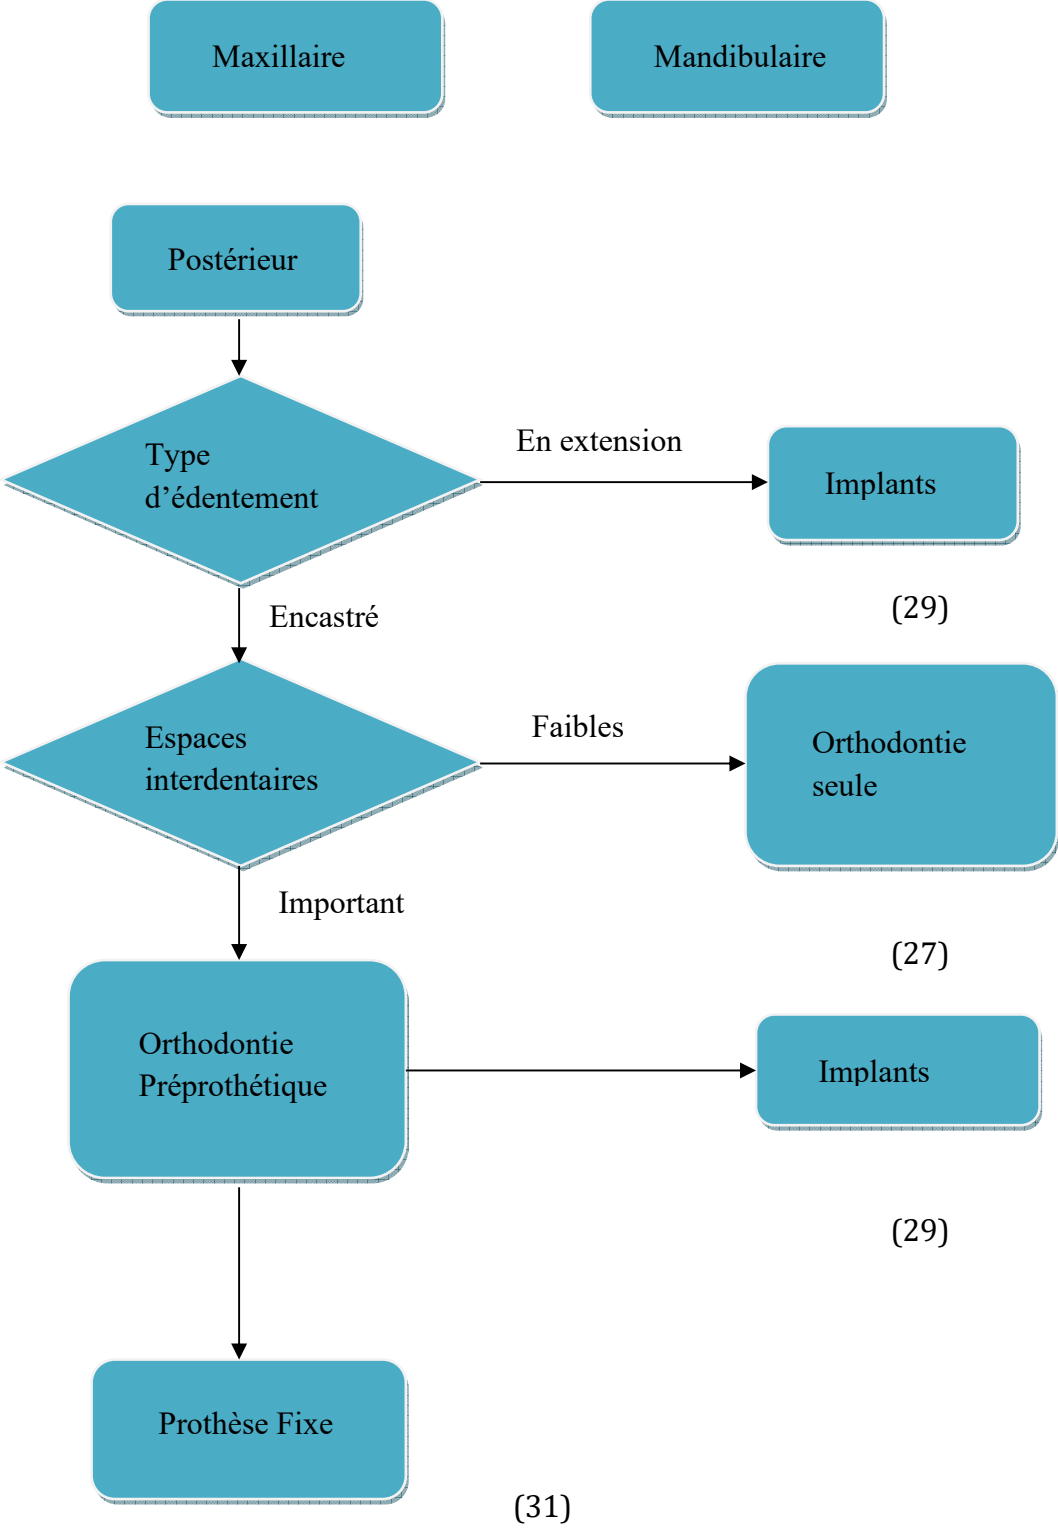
Maxillaire

Mandibulaire

Postérieur

Type d’édentement

En extension

Implants

(29)

Encastré

Espaces interdentaires

Faibles

Orthodontie seule

Important

(27)

Orthodontie Préprothétique

Implants

(29)

Prothèse Fixe

(31)